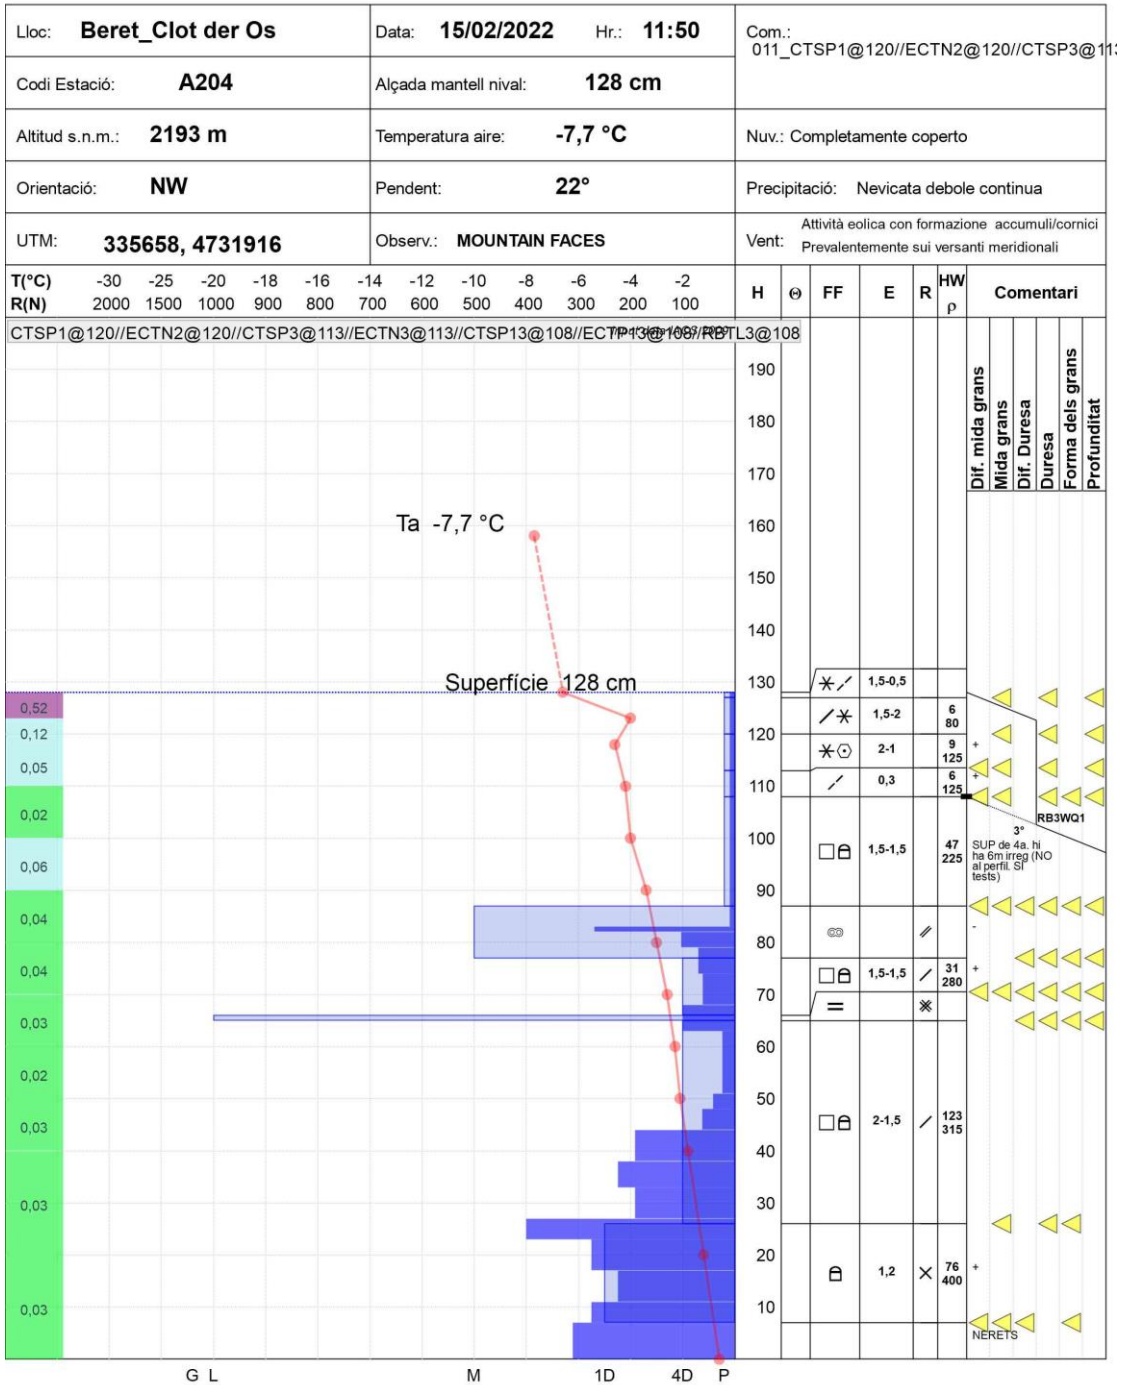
| Lloc: Beret_Clot der Os | Data: 15/02/2022 Hr.: 11:50 | Com.: 011_CTSP1@120//ECTN2@120//CTSP3@11 |
|---|---|---|
| Codi Estació: A204 | Alçada mantell nival: 128 cm | |
| Altitud s.n.m.: 2193 m | Temperatura aire: -7,7 °C | Nuv.: Completamente coperto |
| Orientació: NW | Pendent: 22° | Precipitació: Nevicata debole continua |
| UTM: 335658, 4731916 | Observ.: MOUNTAIN FACES | Vent: Attività eolica con formazione accumuli/cornici Prevalentemente sui versanti meridionali |

T(°C) -30 -25 -20 -18 -16 -14 -12 -10 -8 -6 -4 -2
R(N) 2000 1500 1000 900 800 700 600 500 400 300 200 100

H Θ FF E R HW ρ Comentari

CTSP1@120//ECTN2@120//CTSP3@113//ECTN3@113//CTSP13@108//ECTP13@108//RBTL3@108

Dif. mida grans
Mida grans
Dif. Duresa
Duresa
Forma dels grans
Profunditat

Ta -7,7 °C

Superfície 128 cm

190 180 170 160 150 140 130 120 110 100 90 80 70 60 50 40 30 20 10

0,52 0,12 0,05 0,02 0,06 0,04 0,04 0,03 0,02 0,03 0,03 0,03

1,5-0,5
1,5-2 6 80
2-1 9 125 +
0,3 6 125 +
RB3WQ1
3°
1,5-1,5 47 225 SUP de 4a. hi ha 6m irreg (NO al perfil. SI tests)
-
1,5-1,5 31 280 +
2-1,5 123 315
1,2 76 400 +
NERETS

G L M 1D 4D P